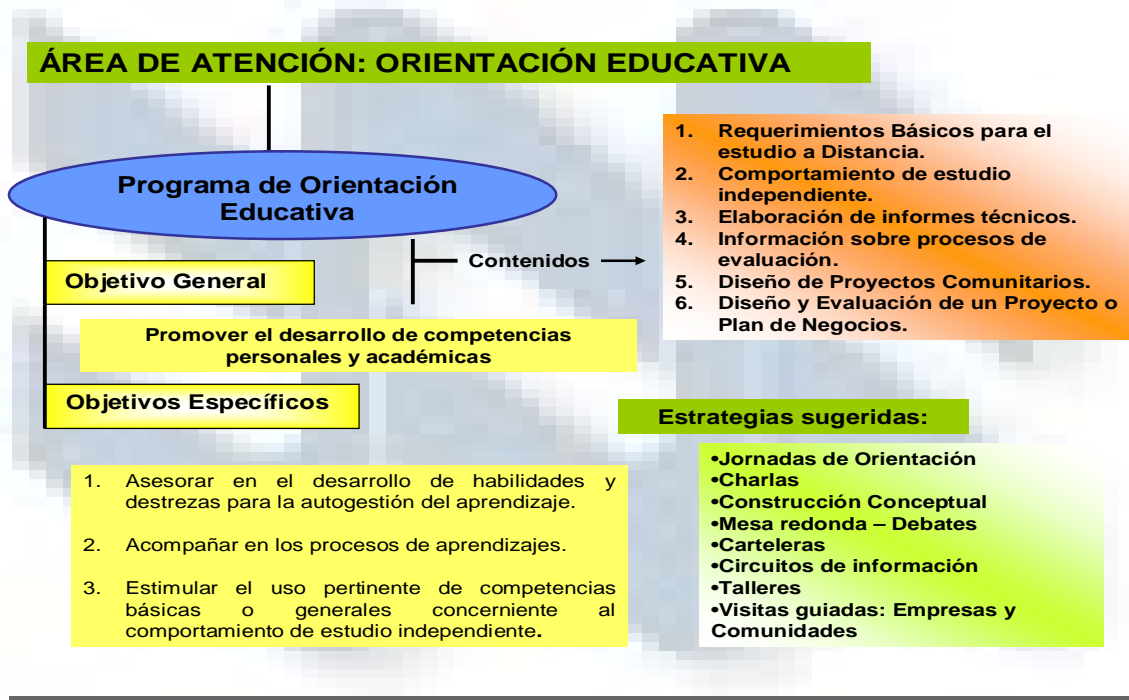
ÁREA DE ATENCIÓN: ORIENTACIÓN EDUCATIVA

Programa de Orientación Educativa

Objetivo General

Promover el desarrollo de competencias personales y académicas

Objetivos Específicos

1. Asesorar en el desarrollo de habilidades y destrezas para la autogestión del aprendizaje.

2. Acompañar en los procesos de aprendizajes.

3. Estimular el uso pertinente de competencias básicas o generales concerniente al comportamiento de estudio independiente.

Contenidos

1. Requerimientos Básicos para el estudio a Distancia.
2. Comportamiento de estudio independiente.
3. Elaboración de informes técnicos.
4. Información sobre procesos de evaluación.
5. Diseño de Proyectos Comunitarios.
6. Diseño y Evaluación de un Proyecto o Plan de Negocios.

Estrategias sugeridas:

•Jornadas de Orientación
•Charlas
•Construcción Conceptual
•Mesa redonda – Debates
•Carteleras
•Circuitos de información
•Talleres
•Visitas guiadas: Empresas y Comunidades